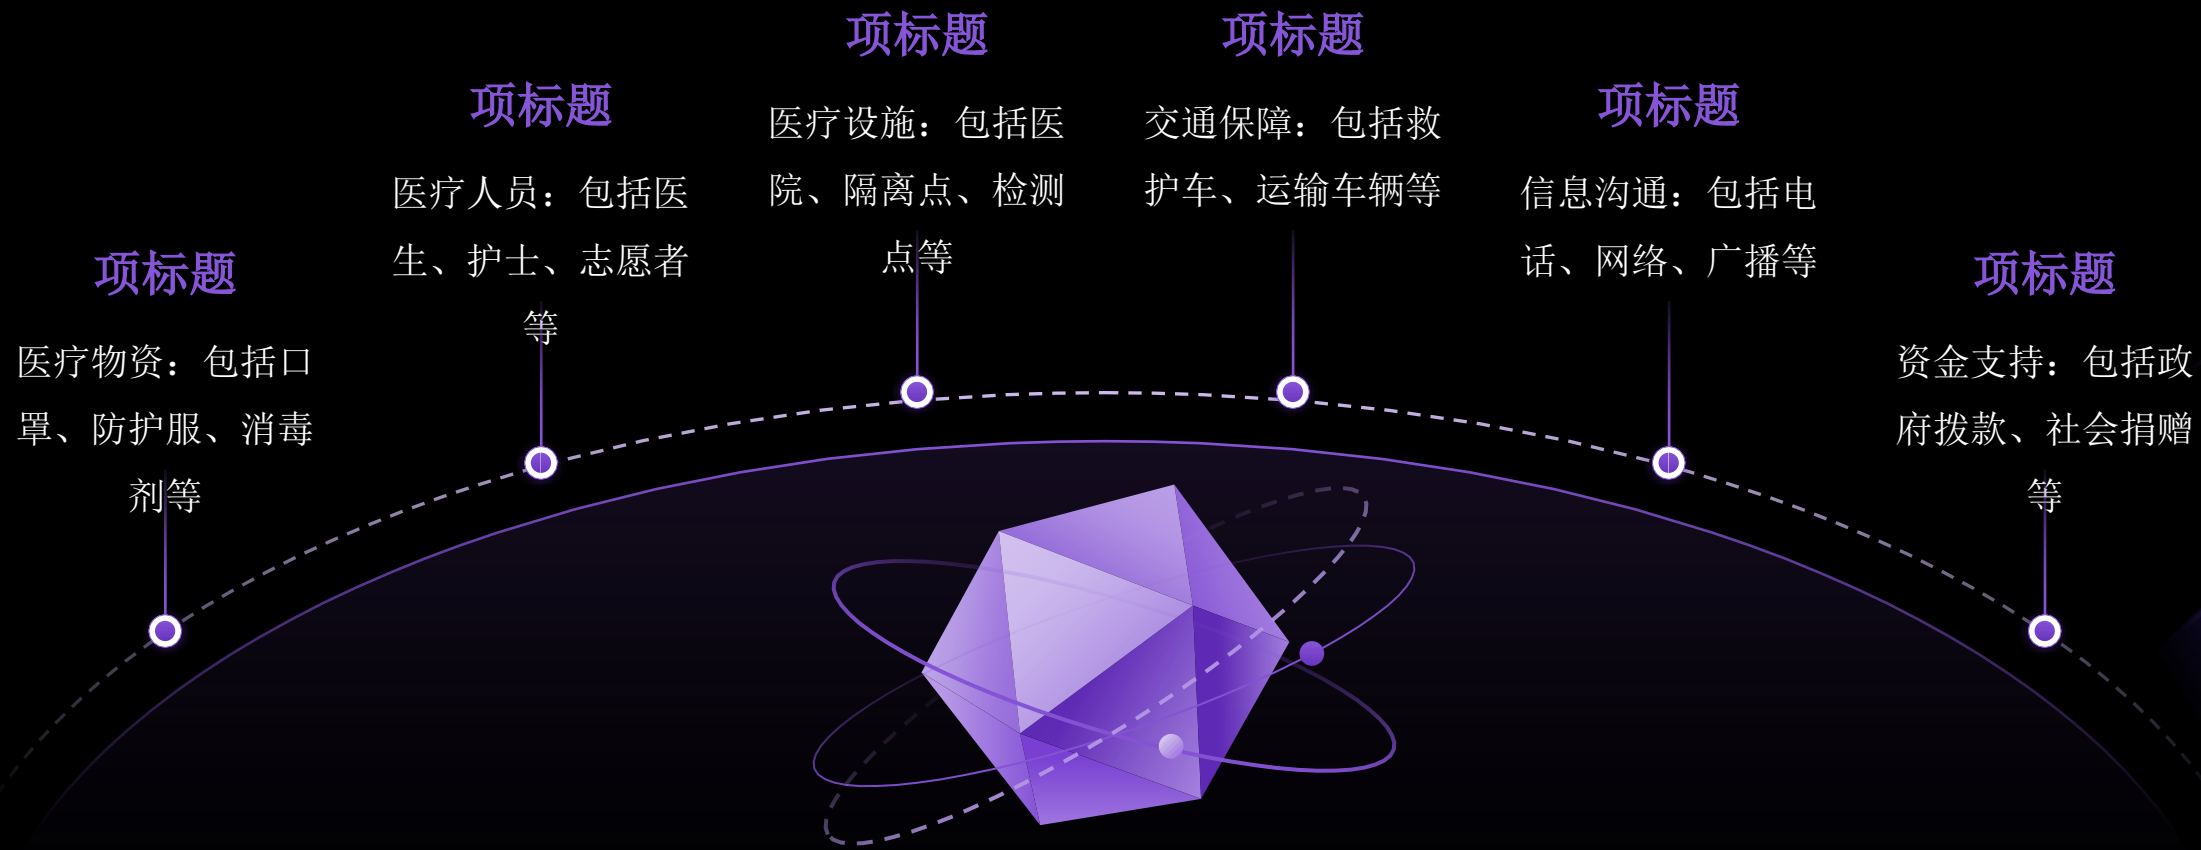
项标题

医疗物资：包括口罩、防护服、消毒剂等

项标题

医疗人员：包括医生、护士、志愿者等

项标题

医疗设施：包括医院、隔离点、检测点等

项标题

交通保障：包括救护车、运输车辆等

项标题

信息沟通：包括电话、网络、广播等

项标题

资金支持：包括政府拨款、社会捐赠等